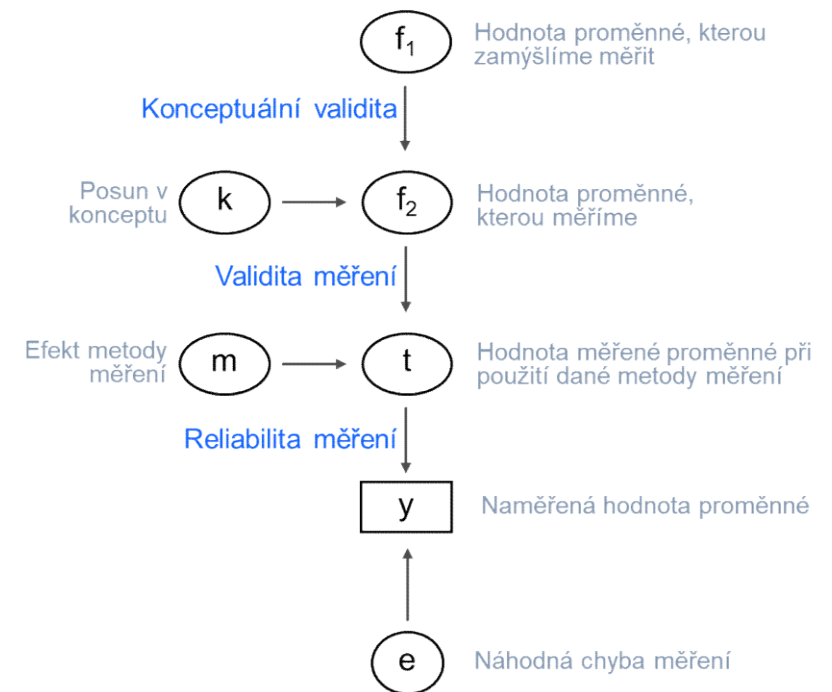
$f_1$ Hodnota proměnné, kterou zamýšlíme měřit

Konceptuální validita

Posun v konceptu

k

$f_2$ Hodnota proměnné, kterou měříme

Validita měření

Efekt metody měření

m

t Hodnota měřené proměnné při použití dané metody měření

Reliabilita měření

y Naměřená hodnota proměnné

e Náhodná chyba měření